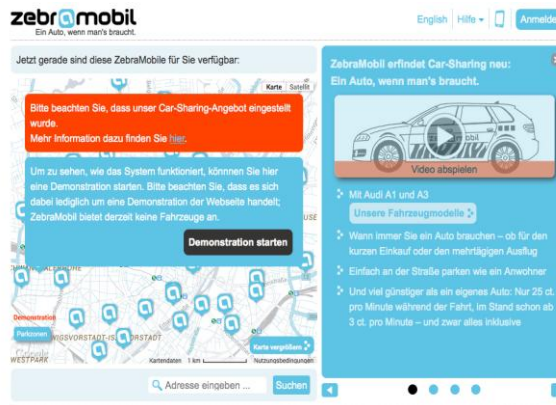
zebramobil
Ein Auto, wenn man's braucht.

English | Hilfe | Anmelde

Jetzt gerade sind diese ZebraMobile für Sie verfügbar:

Karte | Satellit

Bitte beachten Sie, dass unser Car-Sharing-Angebot eingestellt wurde.
Mehr Information dazu finden Sie hier.

Um zu sehen, wie das System funktioniert, können Sie hier eine Demonstration starten. Bitte beachten Sie, dass es sich dabei lediglich um eine Demonstration der Webseite handelt; ZebraMobil bietet derzeit keine Fahrzeuge an.

Demonstration starten

Demonstration
Parkzonen
WISSVORSTADT-OSTSTADT
WESTPARK
Karte vergrößern
Kartendaten 1 km Nutzungsbedingungen

Adresse eingeben ...
Suchen

ZebraMobil erfindet Car-Sharing neu:
Ein Auto, wenn man's braucht.

Video abspielen

Mit Audi A1 und A3
Unsere Fahrzeugmodelle

Wann immer Sie ein Auto brauchen – ob für den kurzen Einkauf oder den mehrtägigen Ausflug

Einfach an der Straße parken wie ein Anwohner

Und viel günstiger als ein eigenes Auto: Nur 25 ct. pro Minute während der Fahrt, im Stand schon ab 3 ct. pro Minute – und zwar alles inklusive